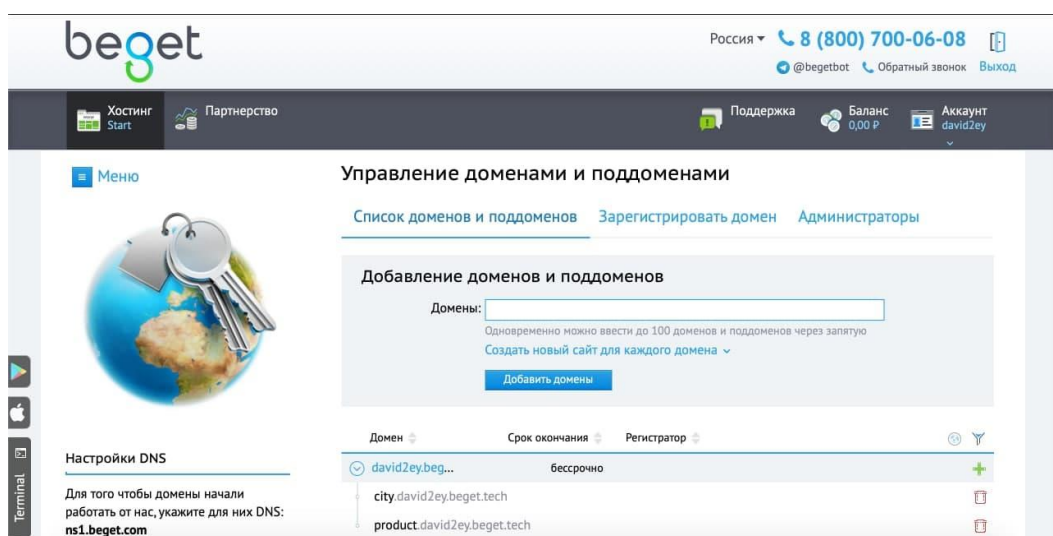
beget

Россия ▾ 8 (800) 700-06-08

@begetbot Обратный звонок Выход

Хостинг Start

Партнерство

Поддержка

Баланс 0,00 ₽

Аккаунт david2ey

Меню

Управление доменами и поддоменами

Список доменов и поддоменов Зарегистрировать домен Администраторы

Добавление доменов и поддоменов

Домены:

Одновременно можно ввести до 100 доменов и поддоменов через запятую

Создать новый сайт для каждого домена ⌄

Добавить домены

| Домен | Срок окончания | Регистратор |
|---|---|---|
| david2ey.beg... | бессрочно | |
| city.david2ey.beget.tech | | |
| product.david2ey.beget.tech | | |

Настройки DNS

Для того чтобы домены начали работать от нас, укажите для них DNS:

ns1.beget.com

Terminal